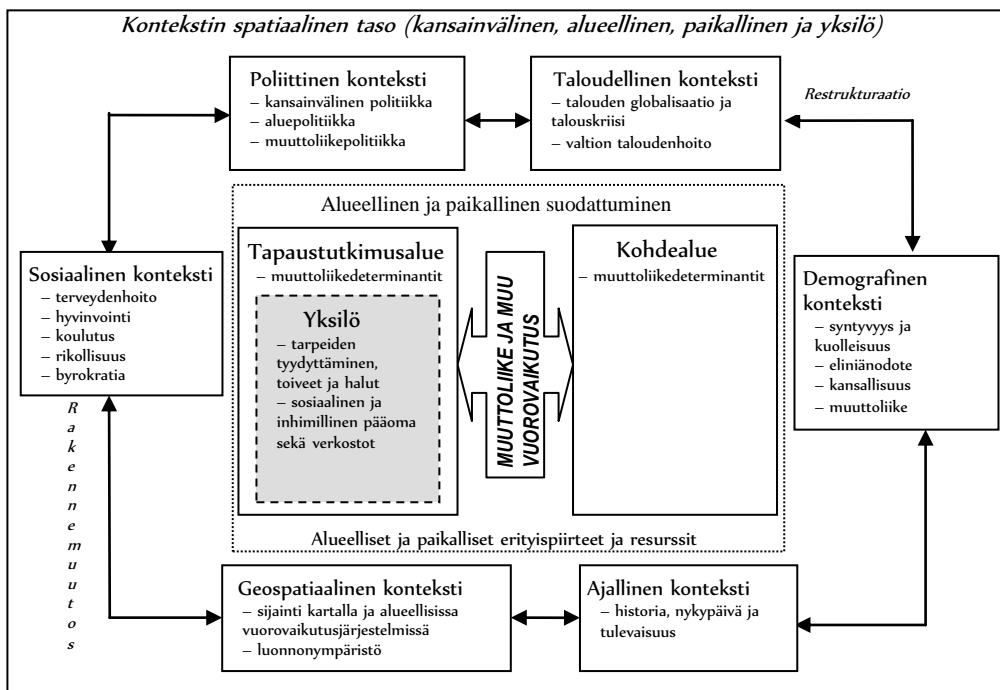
Kontekstin spatiaalinen taso (kansainvälinen, alueellinen, paikallinen ja yksilö)

Poliittinen konteksti
– kansainvälinen politiikka
– aluepolitiikka
– muuttoliikepolitiikka

Taloudellinen konteksti
– talouden globalisaatio ja talouskriisi
– valtion taloudenhoito

Restrukturaatio

Alueellinen ja paikallinen suodattuminen

Sosiaalinen konteksti
– terveydenhoito
– hyvinvointi
– koulutus
– rikollisuus
– byrokratia

Tapaustutkimusalue
– muuttoliikedeterminantit

Yksilö
– tarpeiden tyydyttäminen, toiveet ja halut
– sosiaalinen ja inhimillinen pääoma sekä verkostot

MUUTTOLIIKE JA MUU VUOROVAIKUTUS

Kohdealue
– muuttoliikedeterminantit

Demografinen konteksti
– syntyvyys ja kuolleisuus
– eliniänodote
– kansallisuus
– muuttoliike

Rakennemuutos

Alueelliset ja paikalliset erityispiirteet ja resurssit

Geospatiaalinen konteksti
– sijainti kartalla ja alueellisissa vuorovaikutusjärjestelmissä
– luonnonympäristö

Ajallinen konteksti
– historia, nykypäivä ja tulevaisuus